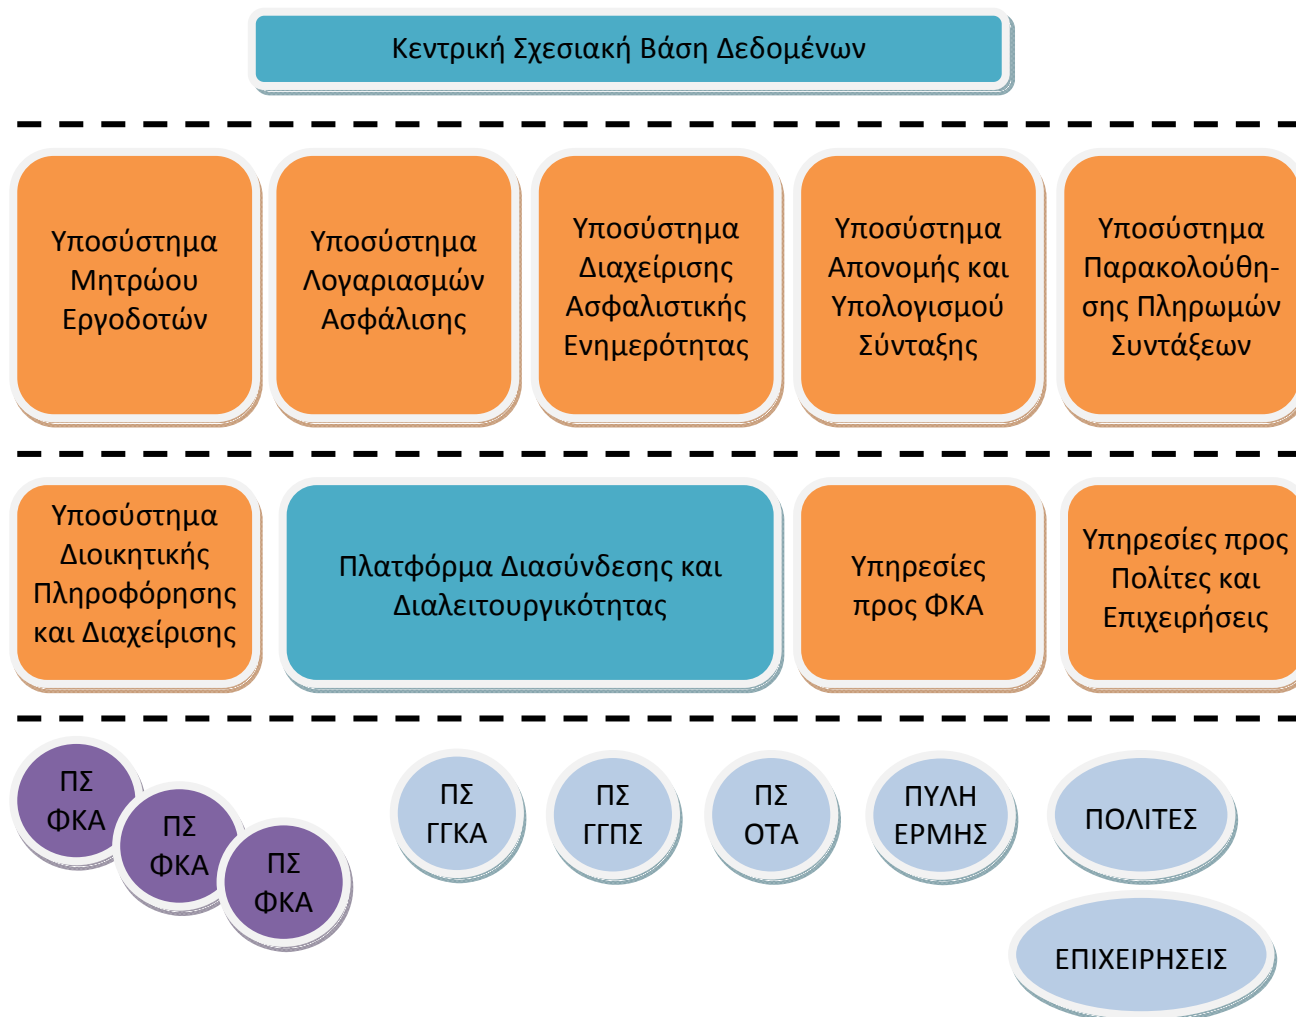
Κεντρική Σχεσιακή Βάση Δεδομένων

Υποσύστημα Μητρώου Εργοδοτών

Υποσύστημα Λογαριασμών Ασφάλισης

Υποσύστημα Διαχείρισης Ασφαλιστικής Ενημερότητας

Υποσύστημα Απονομής και Υπολογισμού Σύνταξης

Υποσύστημα Παρακολούθησης Πληρωμών Συντάξεων

Υποσύστημα Διοικητικής Πληροφόρησης και Διαχείρισης

Πλατφόρμα Διασύνδεσης και Διαλειτουργικότητας

Υπηρεσίες προς ΦΚΑ

Υπηρεσίες προς Πολίτες και Επιχειρήσεις

ΠΣ ΦΚΑ

ΠΣ ΦΚΑ

ΠΣ ΦΚΑ

ΠΣ ΓΓΚΑ

ΠΣ ΓΓΠΣ

ΠΣ ΟΤΑ

ΠΥΛΗ ΕΡΜΗΣ

ΠΟΛΙΤΕΣ

ΕΠΙΧΕΙΡΗΣΕΙΣ